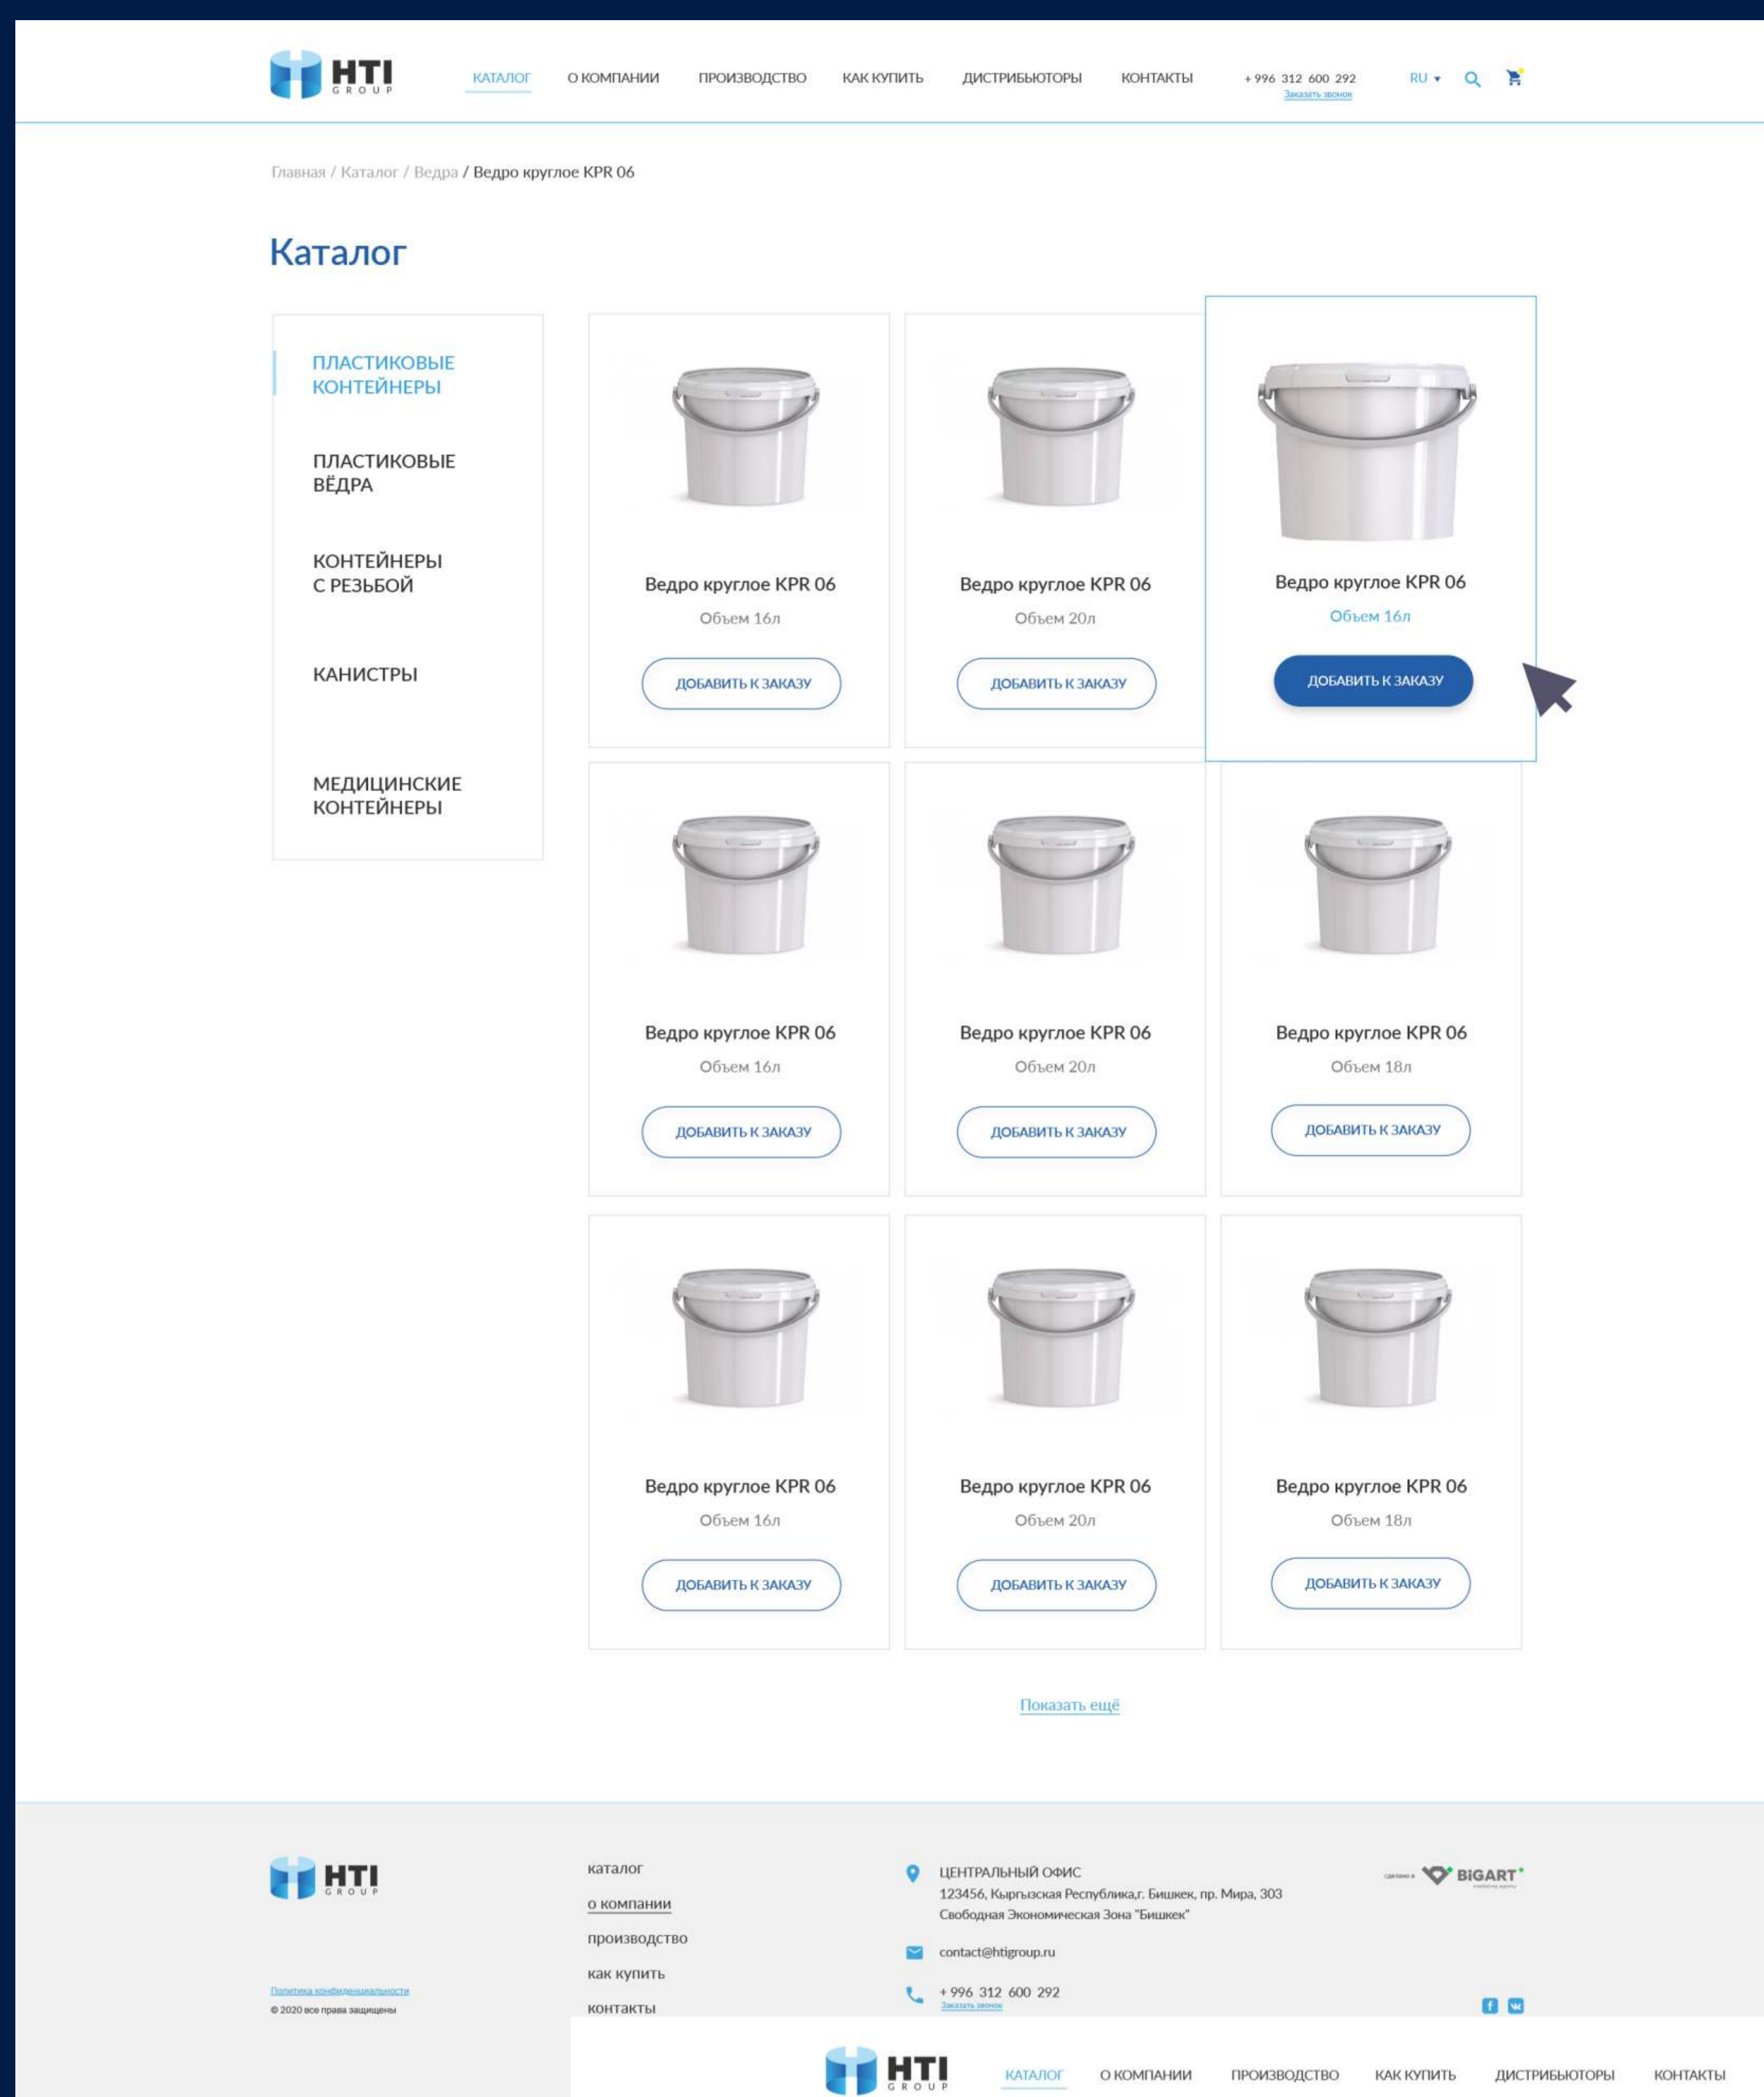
HTI GROUP

КАТАЛОГ О КОМПАНИИ ПРОИЗВОДСТВО КАК КУПИТЬ ДИСТРИБЬЮТОРЫ КОНТАКТЫ + 996 312 600 292 Заказать звонок RU

Главная / Каталог / Ведра / Ведро круглое KPR 06

Каталог

ПЛАСТИКОВЫЕ КОНТЕЙНЕРЫ

ПЛАСТИКОВЫЕ ВЁДРА

КОНТЕЙНЕРЫ С РЕЗЬБОЙ

КАНИСТРЫ

МЕДИЦИНСКИЕ КОНТЕЙНЕРЫ

Ведро круглое KPR 06
Объем 16л
ДОБАВИТЬ К ЗАКАЗУ

Ведро круглое KPR 06
Объем 20л
ДОБАВИТЬ К ЗАКАЗУ

Ведро круглое KPR 06
Объем 16л
ДОБАВИТЬ К ЗАКАЗУ

Ведро круглое KPR 06
Объем 16л
ДОБАВИТЬ К ЗАКАЗУ

Ведро круглое KPR 06
Объем 20л
ДОБАВИТЬ К ЗАКАЗУ

Ведро круглое KPR 06
Объем 18л
ДОБАВИТЬ К ЗАКАЗУ

Ведро круглое KPR 06
Объем 16л
ДОБАВИТЬ К ЗАКАЗУ

Ведро круглое KPR 06
Объем 20л
ДОБАВИТЬ К ЗАКАЗУ

Ведро круглое KPR 06
Объем 18л
ДОБАВИТЬ К ЗАКАЗУ

Показать ещё

HTI GROUP

Политика конфиденциальности
© 2020 все права защищены

каталог
о компании
производство
как купить
контакты

ЦЕНТРАЛЬНЫЙ ОФИС
123456, Кыргызская Республика,г. Бишкек, пр. Мира, 303
Свободная Экономическая Зона "Бишкек"

contact@htigroup.ru

+ 996 312 600 292
Заказать звонок

сделано в BIGART

HTI GROUP

КАТАЛОГ О КОМПАНИИ ПРОИЗВОДСТВО КАК КУПИТЬ ДИСТРИБЬЮТОРЫ КОНТАКТЫ